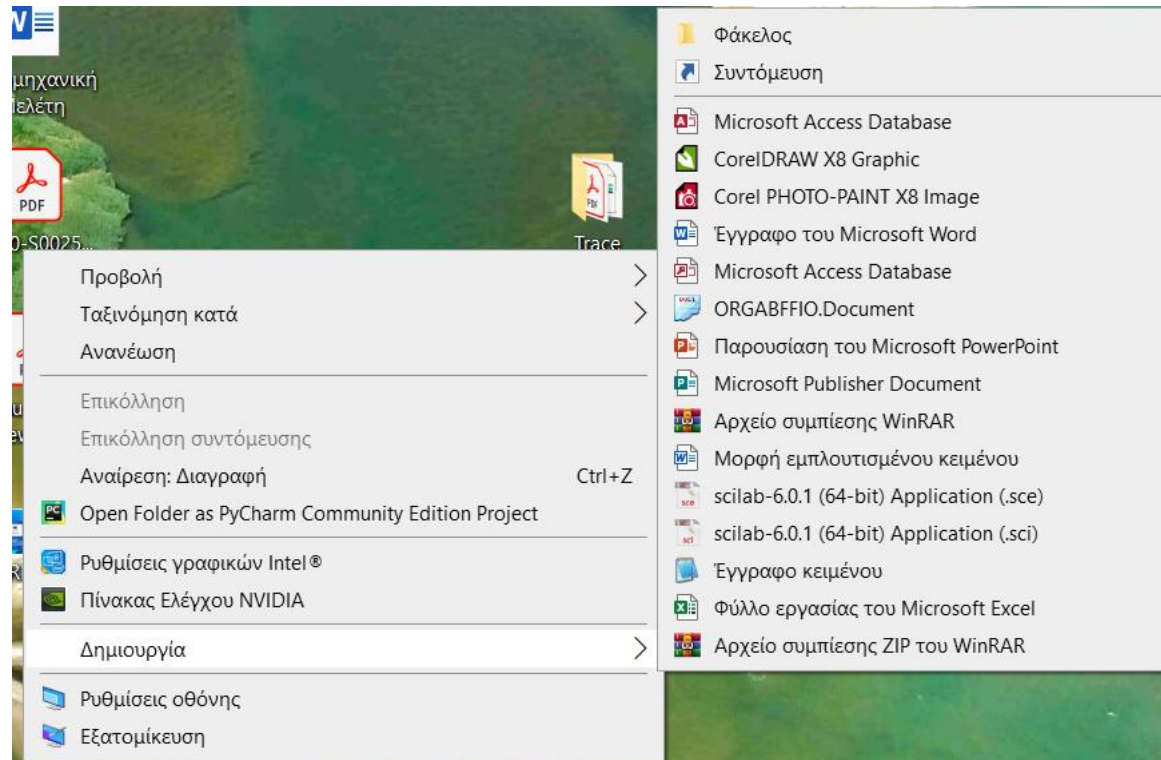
μηχανική
Μελέτη

PDF
0-S0025...

Trace

Προβολή
Ταξινόμηση κατά
Ανανέωση
Επικόλληση
Επικόλληση συντόμευσης
Αναίρεση: Διαγραφή Ctrl+Z
Open Folder as PyCharm Community Edition Project
Ρυθμίσεις γραφικών Intel®
Πίνακας Ελέγχου NVIDIA
Δημιουργία
Ρυθμίσεις οθόνης
Εξατομίκευση

Φάκελος
Συντόμευση
Microsoft Access Database
CorelDRAW X8 Graphic
Corel PHOTO-PAINT X8 Image
Έγγραφο του Microsoft Word
Microsoft Access Database
ORGABFFIO.Document
Παρουσίαση του Microsoft PowerPoint
Microsoft Publisher Document
Αρχείο συμπίεσης WinRAR
Μορφή εμπλουτισμένου κειμένου
scilab-6.0.1 (64-bit) Application (.sce)
scilab-6.0.1 (64-bit) Application (.sci)
Έγγραφο κειμένου
Φύλλο εργασίας του Microsoft Excel
Αρχείο συμπίεσης ZIP του WinRAR